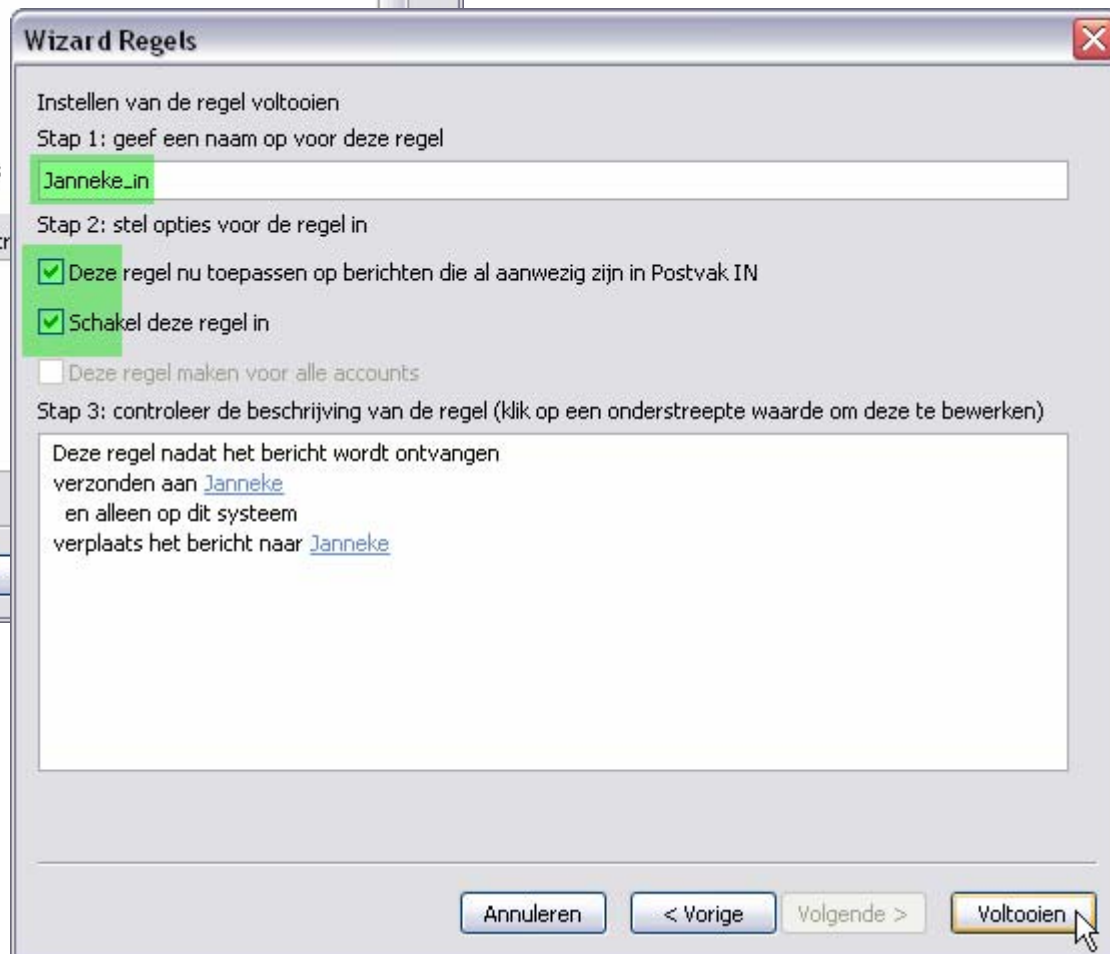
Wizard Regels

Instellen van de regel voltooien

Stap 1: geef een naam op voor deze regel

Janneke_in

Stap 2: stel opties voor de regel in

Deze regel nu toepassen op berichten die al aanwezig zijn in Postvak IN

Schakel deze regel in

Deze regel maken voor alle accounts

Stap 3: controleer de beschrijving van de regel (klik op een onderstreepte waarde om deze te bewerken)

Deze regel nadat het bericht wordt ontvangen
verzonden aan Janneke
en alleen op dit systeem
verplaats het bericht naar Janneke

Annuleren | < Vorige | Volgende > | Voltooien